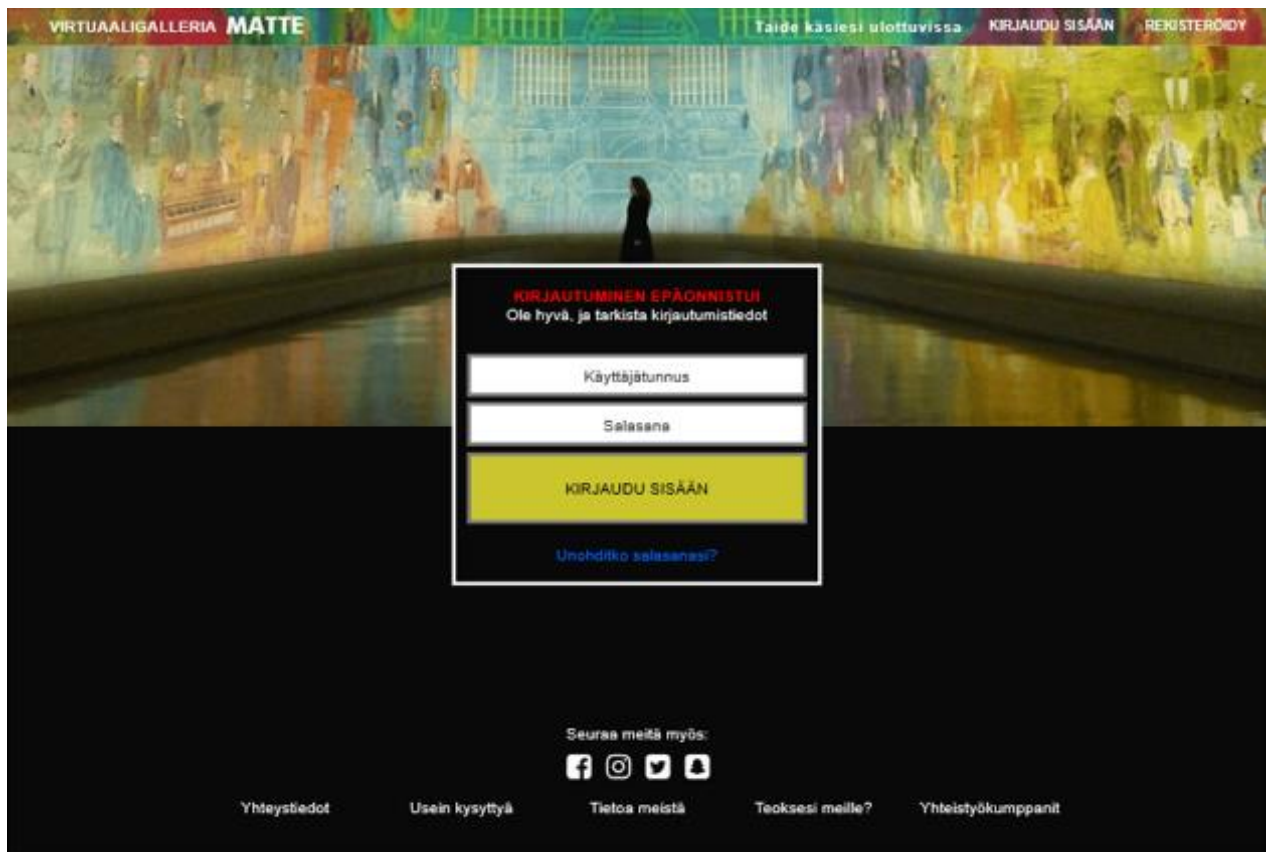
VIRTUAALIGALLERIA MATTE

Taide käsiesi ulottuvissa

KIRJAUDU SISÄÄN

REKISTERÖIDY

KIRJAUTUMINEN EPÄONNISTUI
Ole hyvä, ja tarkista kirjautumistiedot

Käyttäjätunnus

Salasana

KIRJAUDU SISÄÄN

Unohditko salasanasi?

Seuraa meitä myös:

Yhteystiedot

Usein kysyttyä

Tietoa meistä

Teoksesi meille?

Yhteistyökumppanit